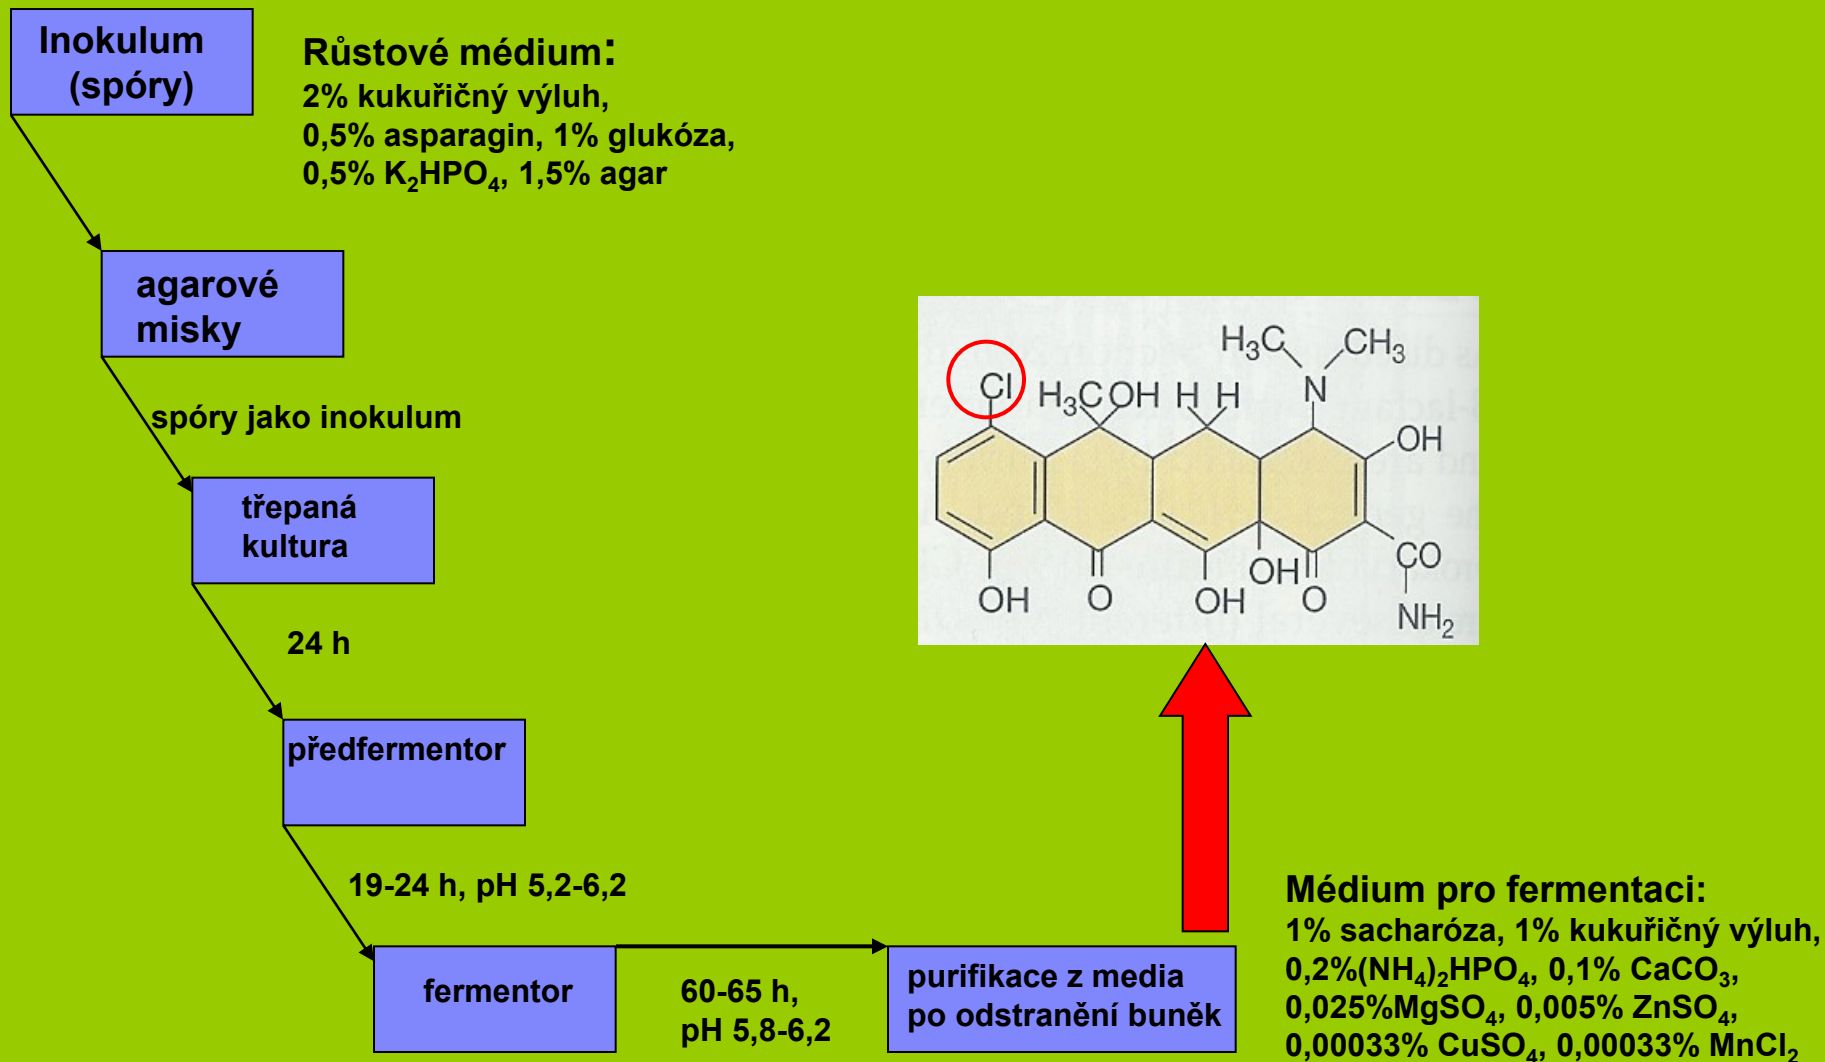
Inokulum (spóry)

Růstové médium:
2% kukuřičný výluh,
0,5% asparagin, 1% glukóza,
0,5% $K_2HPO_4$, 1,5% agar

agarové misky

spóry jako inokulum

třepaná kultura

24 h

předfermentor

19-24 h, pH 5,2-6,2

fermentor

60-65 h, pH 5,8-6,2

purifikace z media po odstranění buněk

$H_3C$ $CH_3$ N Cl $H_3C$ OH H H OH OH O OH OH O CO $NH_2$

Médium pro fermentaci:
1% sacharóza, 1% kukuřičný výluh,
0,2%$(NH_4)_2HPO_4$, 0,1% $CaCO_3$,
0,025%$MgSO_4$, 0,005% $ZnSO_4$,
0,00033% $CuSO_4$, 0,00033% $MnCl_2$